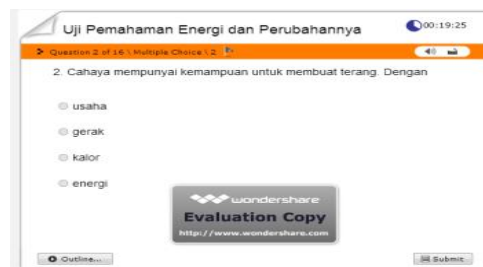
Uji Pemahaman Energi dan Perubahannya

00:19:25

Question 2 of 16 \ Multiple Choice \ 2

2. Cahaya mempunyai kemampuan untuk membuat terang. Dengan

usaha

gerak

kalor

energi

wondershare
Evaluation Copy
http://www.wondershare.com

Outline...

Submit